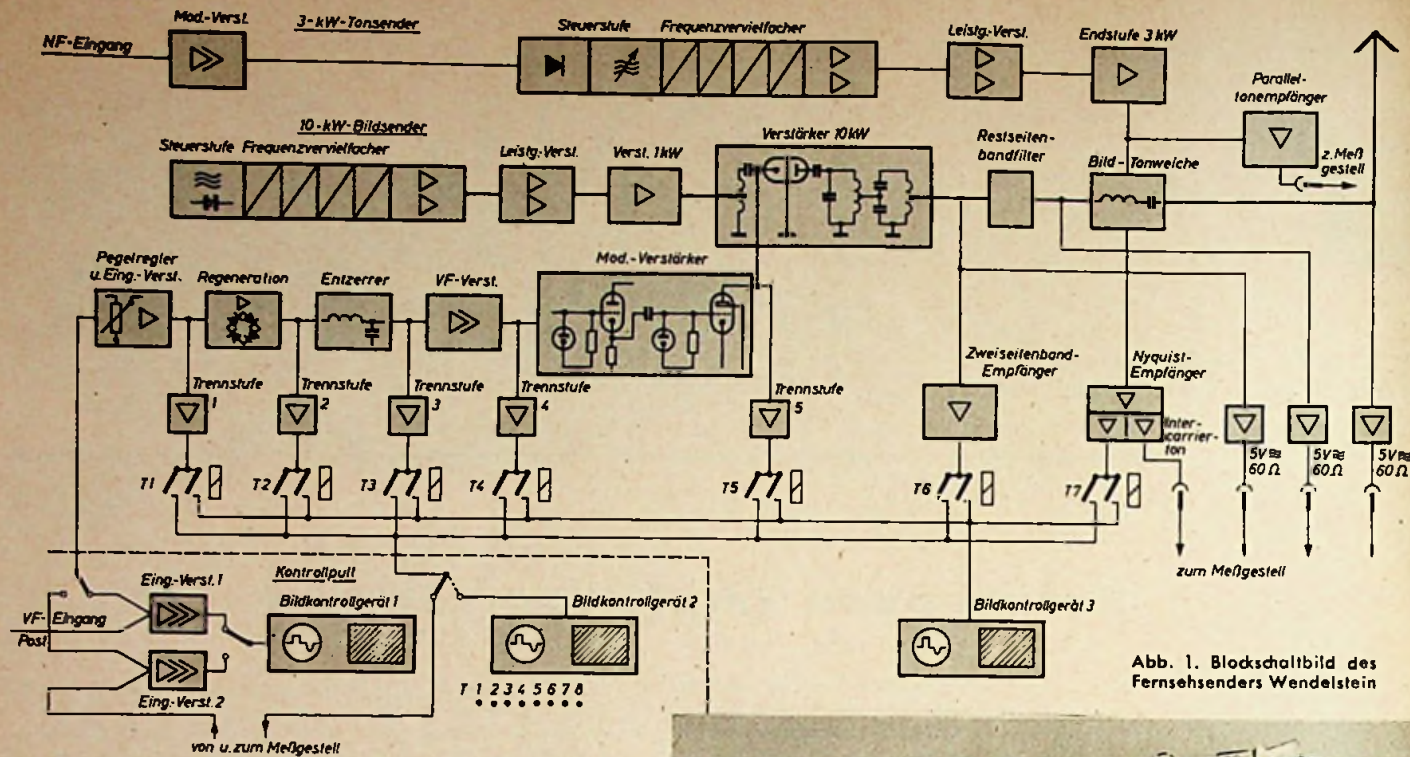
NF-Eingang
Mod.-Verst.
3-kW-Tonsender
Steuerstufe
Frequenzvervielfacher
Leistg.-Verst.
Endstufe 3 kW
Parallel-tonempfänger
z. Meß gestell
10-kW-Bildsender
Steuerstufe
Frequenzvervielfacher
Leistg.-Verst.
Verst. 1 kW
Verstärker 10 kW
Restseiten-bandfilter
Bild-Tonweiche
Pegelregler u. Eing.-Verst.
Regeneration
Entzerrer
VF-Verst.
Mod.-Verstärker
Trennstufe 1
Trennstufe 2
Trennstufe 3
Trennstufe 4
Trennstufe 5
Zweiseitenband-Empfänger
Nyquist-Empfänger
Inter-carrier-ton
5V ≈ 60 Ω
5V ≈ 60 Ω
5V ≈ 60 Ω
T1
T2
T3
T4
T5
T6
T7
zum Meßgestell
Kontrollpult
Eing.-Verst. 1
Bildkontrollgerät 1
Bildkontrollgerät 2
Bildkontrollgerät 3
VF-Eingang
Post
Eing.-Verst. 2
T 1 2 3 4 5 6 7 8
von u. zum Meßgestell
Abb. 1. Blockschaltbild des Fernsehsenders Wendelstein